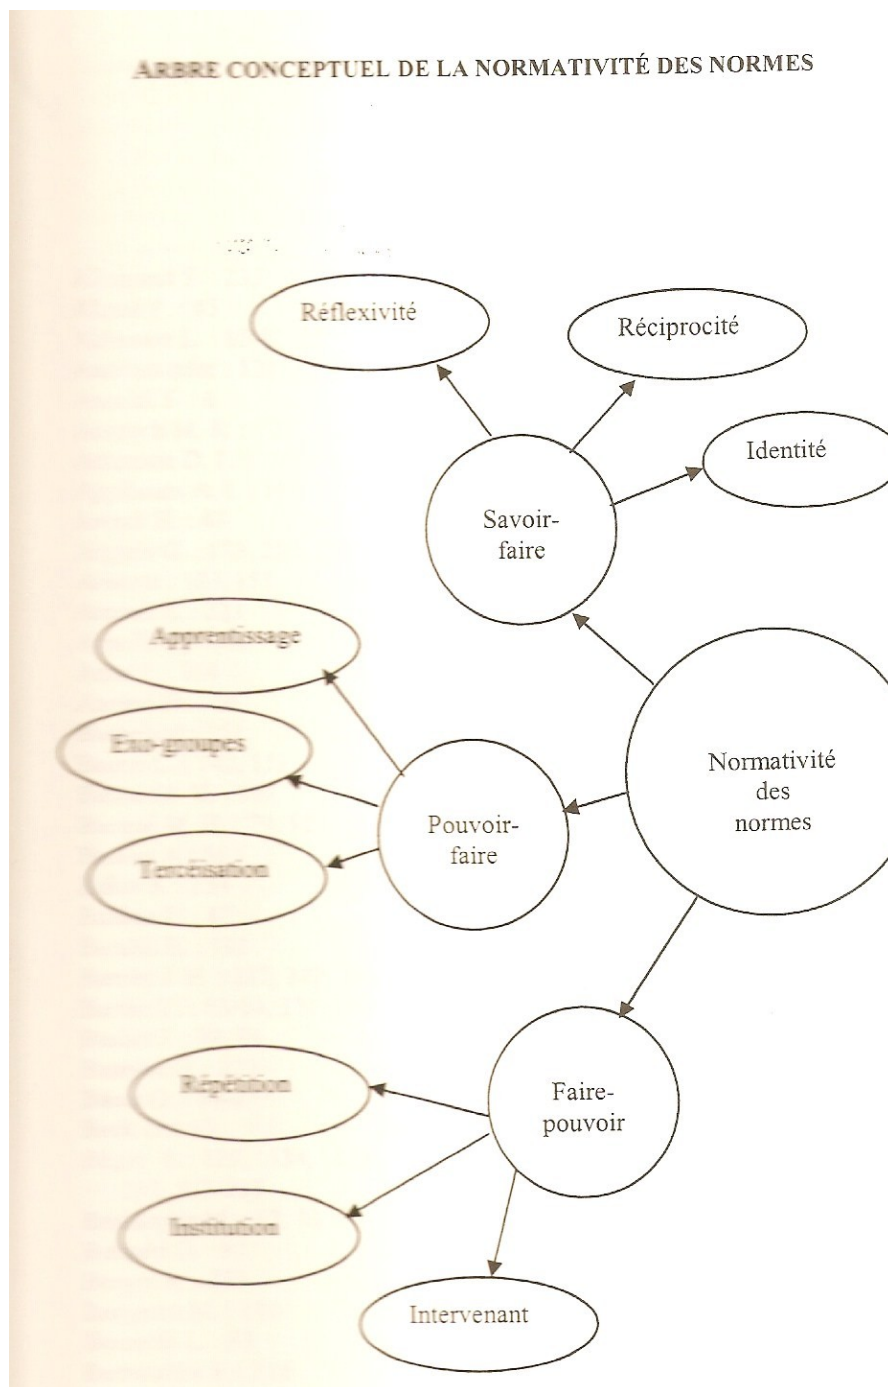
ARBRE CONCEPTUEL DE LA NORMATIVITÉ DES NORMES

Réflexivité

Réciprocité

Identité

Savoir-faire

Apprentissage

Exo-groupes

Tercéisation

Pouvoir-faire

Normativité des normes

Répétition

Institution

Faire-pouvoir

Intervenant